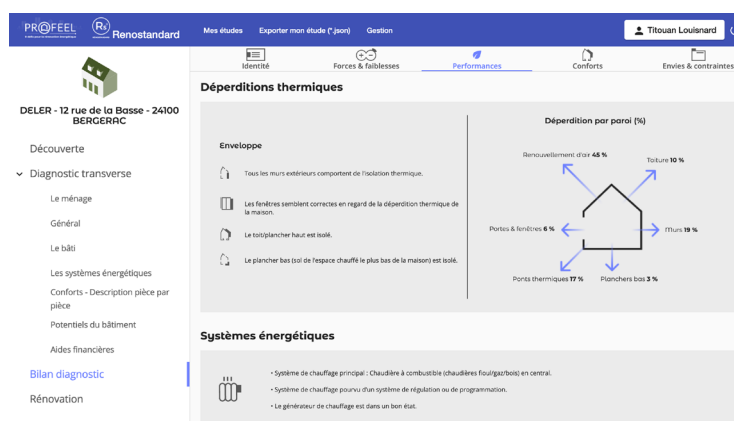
PROFEEL Renostandard

Mes études Exporter mon étude (*.json) Gestion

Titouan Louisnard

DELER - 12 rue de la Basse - 24100 BERGERAC

Découverte

Diagnostic transverse

Le ménage

Général

Le bâti

Les systèmes énergétiques

Conforts - Description pièce par pièce

Potentiels du bâtiment

Aides financières

Bilan diagnostic

Rénovation

Identité Forces & faiblesses Performances Conforts Envies & contraintes

Déperditions thermiques

Enveloppe

Tous les murs extérieurs comportent de l'isolation thermique.

Les fenêtres semblent correctes en regard de la déperdition thermique de la maison.

Le toit/plancher haut est isolé.

Le plancher bas (sol de l'espace chauffé le plus bas de la maison) est isolé.

Déperdition par paroi (%)

Renouvellement d'air 45 %

Toiture 10 %

Portes & fenêtres 6 %

Murs 19 %

Ponts thermiques 17 %

Planchers bas 3 %

Systèmes énergétiques

• Système de chauffage principal : Chaudière à combustible (chaudières fioul/gaz/bois) en central.

• Système de chauffage pourvu d'un système de régulation ou de programmation.

• Le générateur de chauffage est dans un bon état.